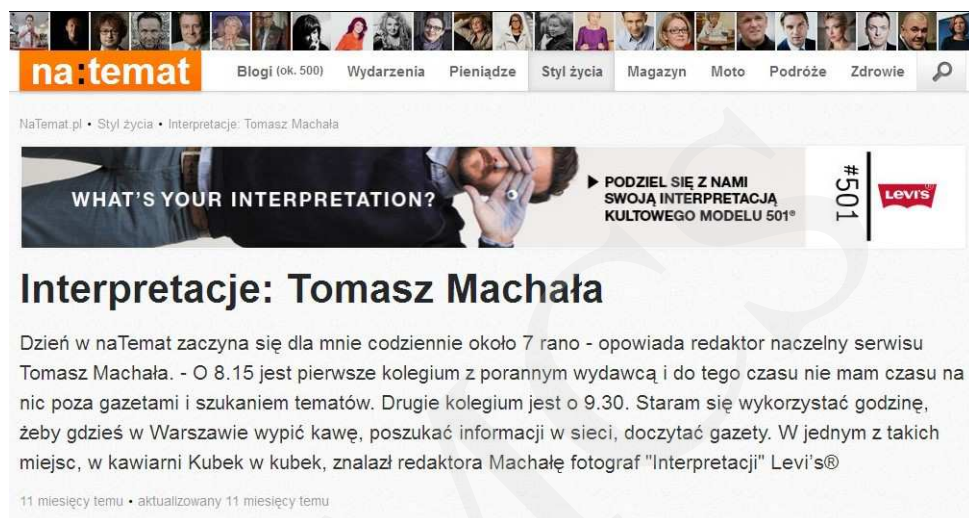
na:temat

Blogi (ok. 500) Wydarzenia Pieniądze Styl życia Magazyn Moto Podróże Zdrowie

NaTemat.pl • Styl życia • Interpretacje: Tomasz Machała

WHAT'S YOUR INTERPRETATION?

▶ PODZIEL SIĘ Z NAMI SWOJĄ INTERPRETACJĄ KULTOWEGO MODELU 501®

#501

Levi's

Interpretacje: Tomasz Machała

Dzień w naTemat zaczyna się dla mnie codziennie około 7 rano - opowiada redaktor naczelny serwisu Tomasz Machała. - O 8.15 jest pierwsze kolegium z porannym wydawcą i do tego czasu nie mam czasu na nic poza gazetami i szukaniem tematów. Drugie kolegium jest o 9.30. Staram się wykorzystać godzinę, żeby gdzieś w Warszawie wypić kawę, poszukać informacji w sieci, doczytać gazety. W jednym z takich miejsc, w kawiarni Kubek w kubek, znalazł redaktora Machałę fotograf "Interpretacji" Levi's®

11 miesięcy temu • aktualizowany 11 miesięcy temu